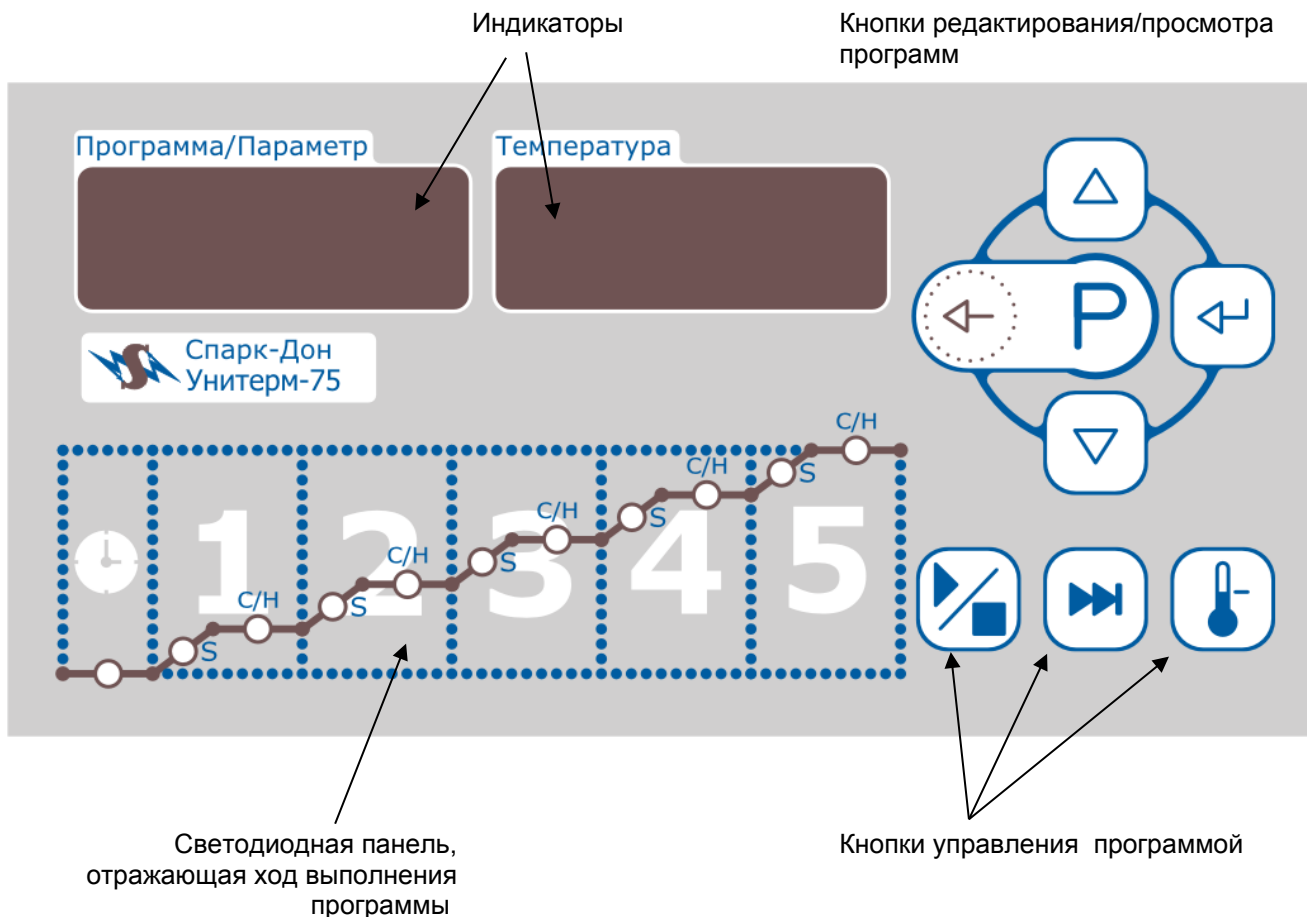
Индикаторы

Кнопки редактирования/просмотра программ

Программа/Параметр

Температура

P

Спарк-Дон
Унитерм-75

C/H
S
C/H
S
C/H
S
C/H
S
C/H
S

1 2 3 4 5

Светодиодная панель, отражающая ход выполнения программы

Кнопки управления программой